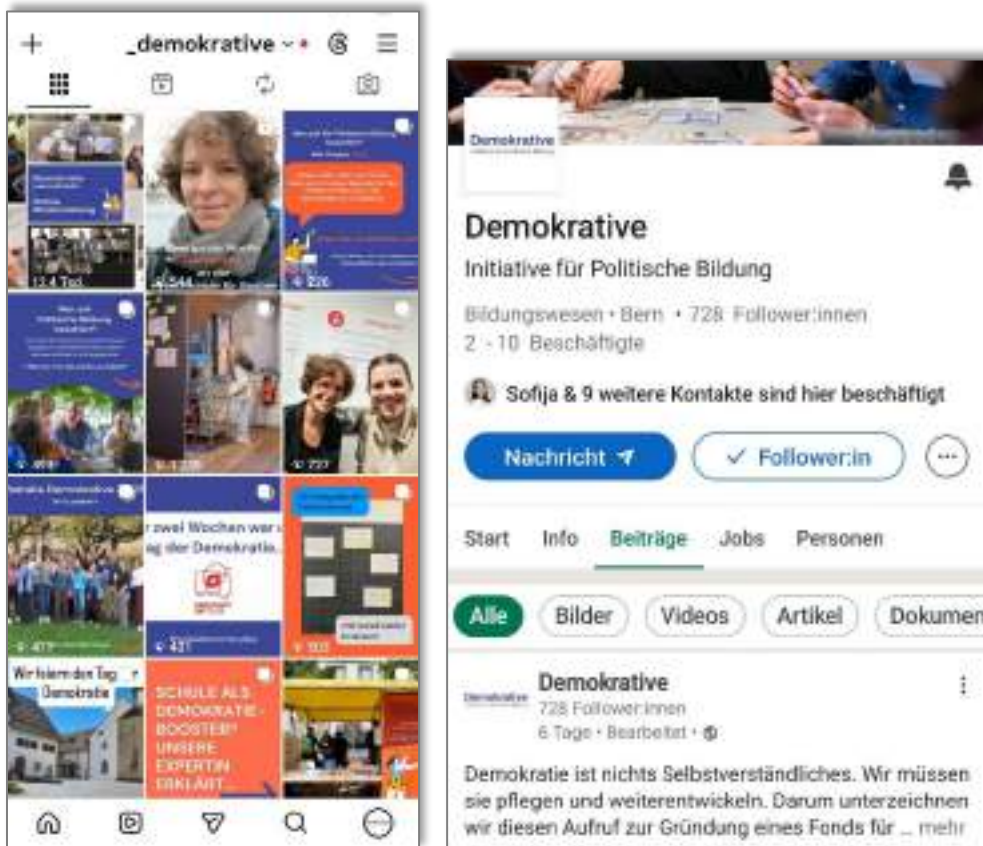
_demokrative

12,4 Tsd.

226

227

421

Wir feiern den Tag der Demokratie

SCHULE ALS DEMOKRATIE-BOOSTER? UNSERE EXPERTIN ERKLÄRT...

r zwei Wochen war
ag der Demokratie...

Demokrative

Demokrative

Initiative für Politische Bildung

Bildungswesen · Bern · 728 Follower:innen

2 - 10 Beschäftigte

Sofija & 9 weitere Kontakte sind hier beschäftigt

Nachricht

✓ Follower:in

Start Info Beiträge Jobs Personen

Alle Bilder Videos Artikel Dokumen

Demokrative

728 Follower:innen

6 Tage · Bearbeitet ·

Demokratie ist nichts Selbstverständliches. Wir müssen sie pflegen und weiterentwickeln. Darum unterzeichnen wir diesen Aufruf zur Gründung eines Fonds für ... mehr